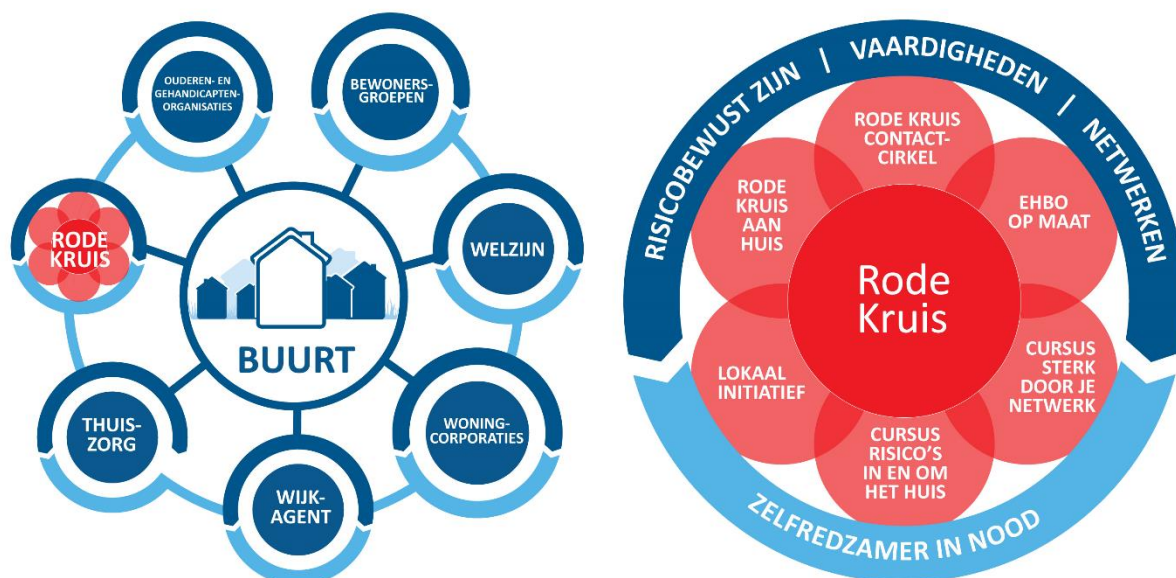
OUDEREN- EN GEHANDICAPTEN-ORGANISATIES

BEWONERS-GROEPEN

RODE KRUIS

WELZIJN

BUURT

THUIS-ZORG

WONING-CORPORATIES

WIJK-AGENT

RISICOBEWUST ZIJN | VAARDIGHEDEN | NETWERKEN

RODE KRUIS CONTACT-CIRKEL

RODE KRUIS AAN HUIS

EHBO OP MAAT

Rode Kruis

LOKAAL INITIATIEF

CURSUS STERK DOOR JE NETWERK

CURSUS RISICO'S IN EN OM HET HUIS

ZELFREDZAMER IN NOOD